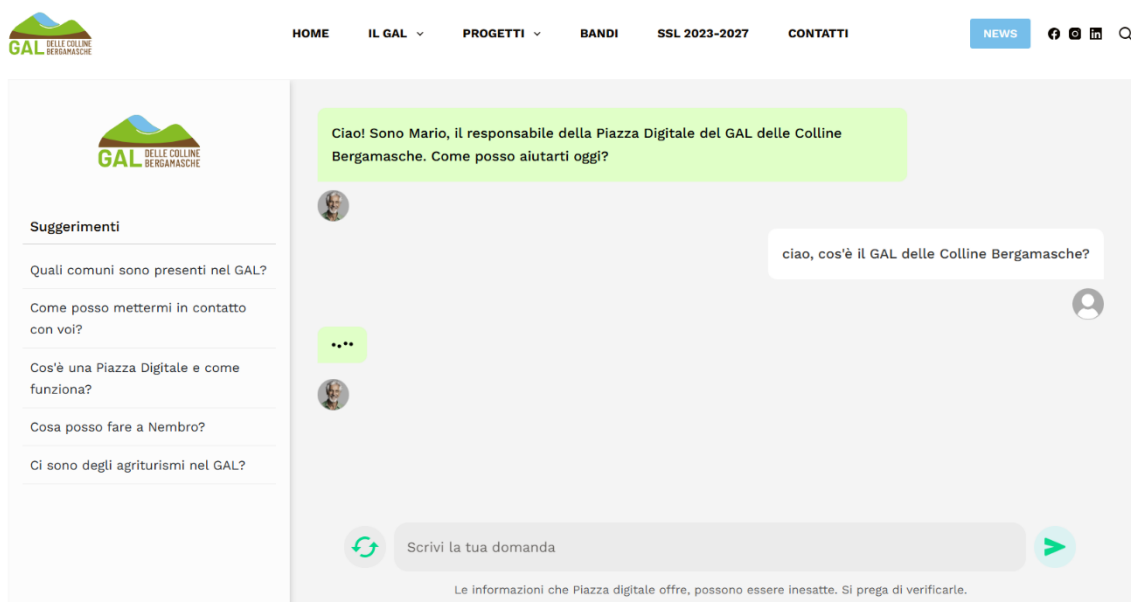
GAL DELLE COLLINE BERGAMASCHE

HOME IL GAL PROGETTI BANDI SSL 2023-2027 CONTATTI NEWS

GAL DELLE COLLINE BERGAMASCHE

Suggerimenti

Quali comuni sono presenti nel GAL?

Come posso mettermi in contatto con voi?

Cos'è una Piazza Digitale e come funziona?

Cosa posso fare a Nembro?

Ci sono degli agriturismi nel GAL?

Ciao! Sono Mario, il responsabile della Piazza Digitale del GAL delle Colline Bergamasche. Come posso aiutarti oggi?

ciao, cos'è il GAL delle Colline Bergamasche?

Scrivi la tua domanda

Le informazioni che Piazza digitale offre, possono essere inesatte. Si prega di verificarle.